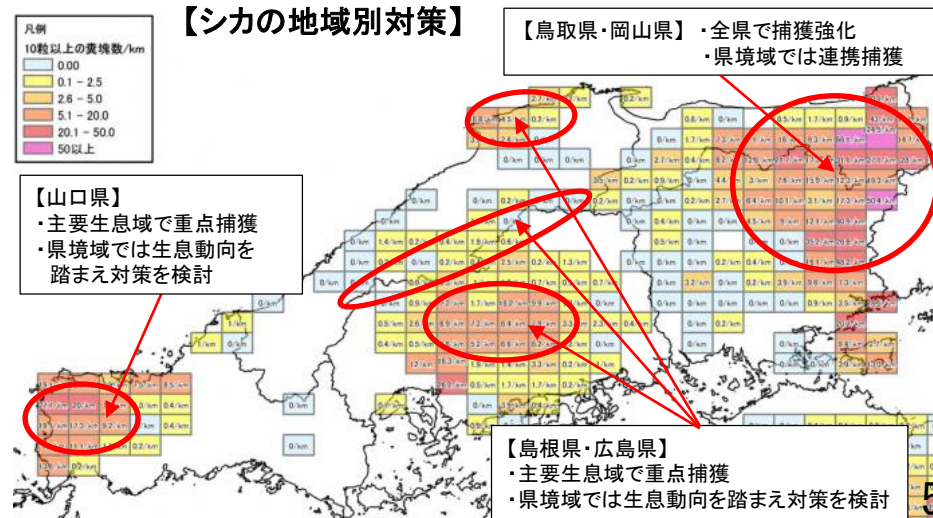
【シカの地域別対策】

凡例
10粒以上の糞塊数/km
0.00
0.1 - 2.5
2.6 - 5.0
5.1 - 20.0
20.1 - 50.0
50以上

【鳥取県・岡山県】・全県で捕獲強化
・県境域では連携捕獲

【山口県】
・主要生息域で重点捕獲
・県境域では生息動向を踏まえ対策を検討

【島根県・広島県】
・主要生息域で重点捕獲
・県境域では生息動向を踏まえ対策を検討

5